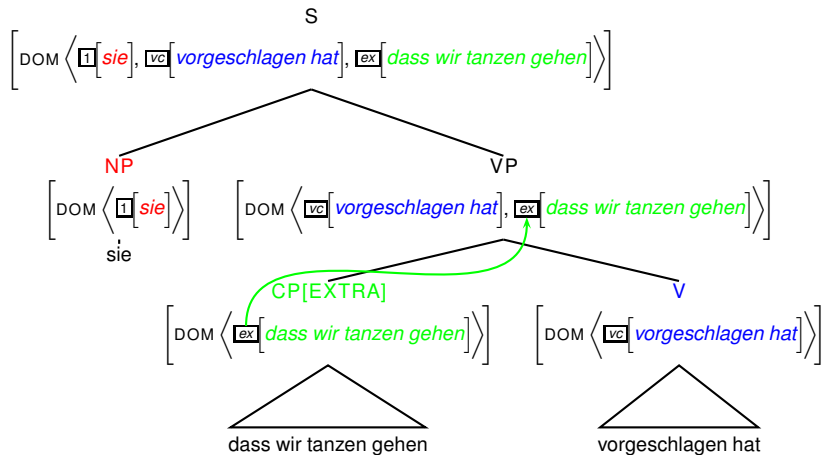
S

$\left[ \text{DOM} \left\langle \boxed{1}\left[\textit{sie}\right], \boxed{\textit{vc}}\left[\textit{vorgeschlagen hat}\right], \boxed{\textit{ex}}\left[\textit{dass wir tanzen gehen}\right] \right\rangle \right]$

NP

$\left[ \text{DOM} \left\langle \boxed{1}\left[\textit{sie}\right] \right\rangle \right]$

sie

VP

$\left[ \text{DOM} \left\langle \boxed{\textit{vc}}\left[\textit{vorgeschlagen hat}\right], \boxed{\textit{ex}}\left[\textit{dass wir tanzen gehen}\right] \right\rangle \right]$

CP[EXTRA]

$\left[ \text{DOM} \left\langle \boxed{\textit{ex}}\left[\textit{dass wir tanzen gehen}\right] \right\rangle \right]$

dass wir tanzen gehen

V

$\left[ \text{DOM} \left\langle \boxed{\textit{vc}}\left[\textit{vorgeschlagen hat}\right] \right\rangle \right]$

vorgeschlagen hat